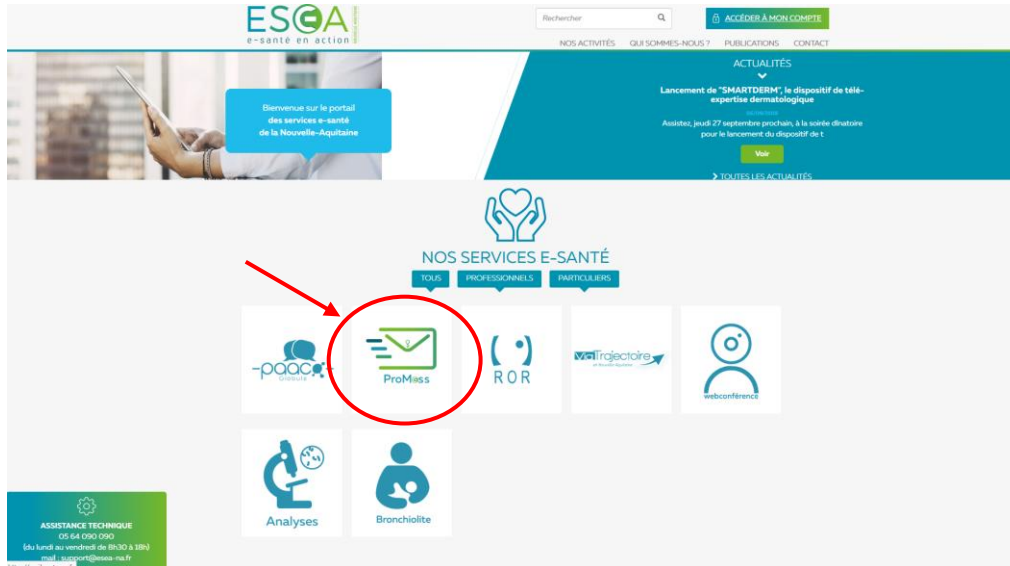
ESEA
e-santé en action
NOUVELLE-AQUITAINE

Rechercher

ACCÉDER À MON COMPTE

NOS ACTIVITÉS QUI SOMMES-NOUS ? PUBLICATIONS CONTACT

Bienvenue sur le portail des services e-santé de la Nouvelle-Aquitaine

ACTUALITÉS

Lancement de "SMARTDERM", le dispositif de télé-expertise dermatologique

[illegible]

Assistez, jeudi 27 septembre prochain, à la soirée dînatoire pour le lancement du dispositif de t

Voir

TOUTES LES ACTUALITÉS

NOS SERVICES E-SANTÉ

TOUS PROFESSIONNELS PARTICULIERS

paaco Globule

ProMess

ROR

ViaTrajectoire

webconférence

Analyses

Bronchiolite

ASSISTANCE TECHNIQUE
05 64 090 090
(du lundi au vendredi de 8h30 à 18h)
mail : support@esea-na.fr